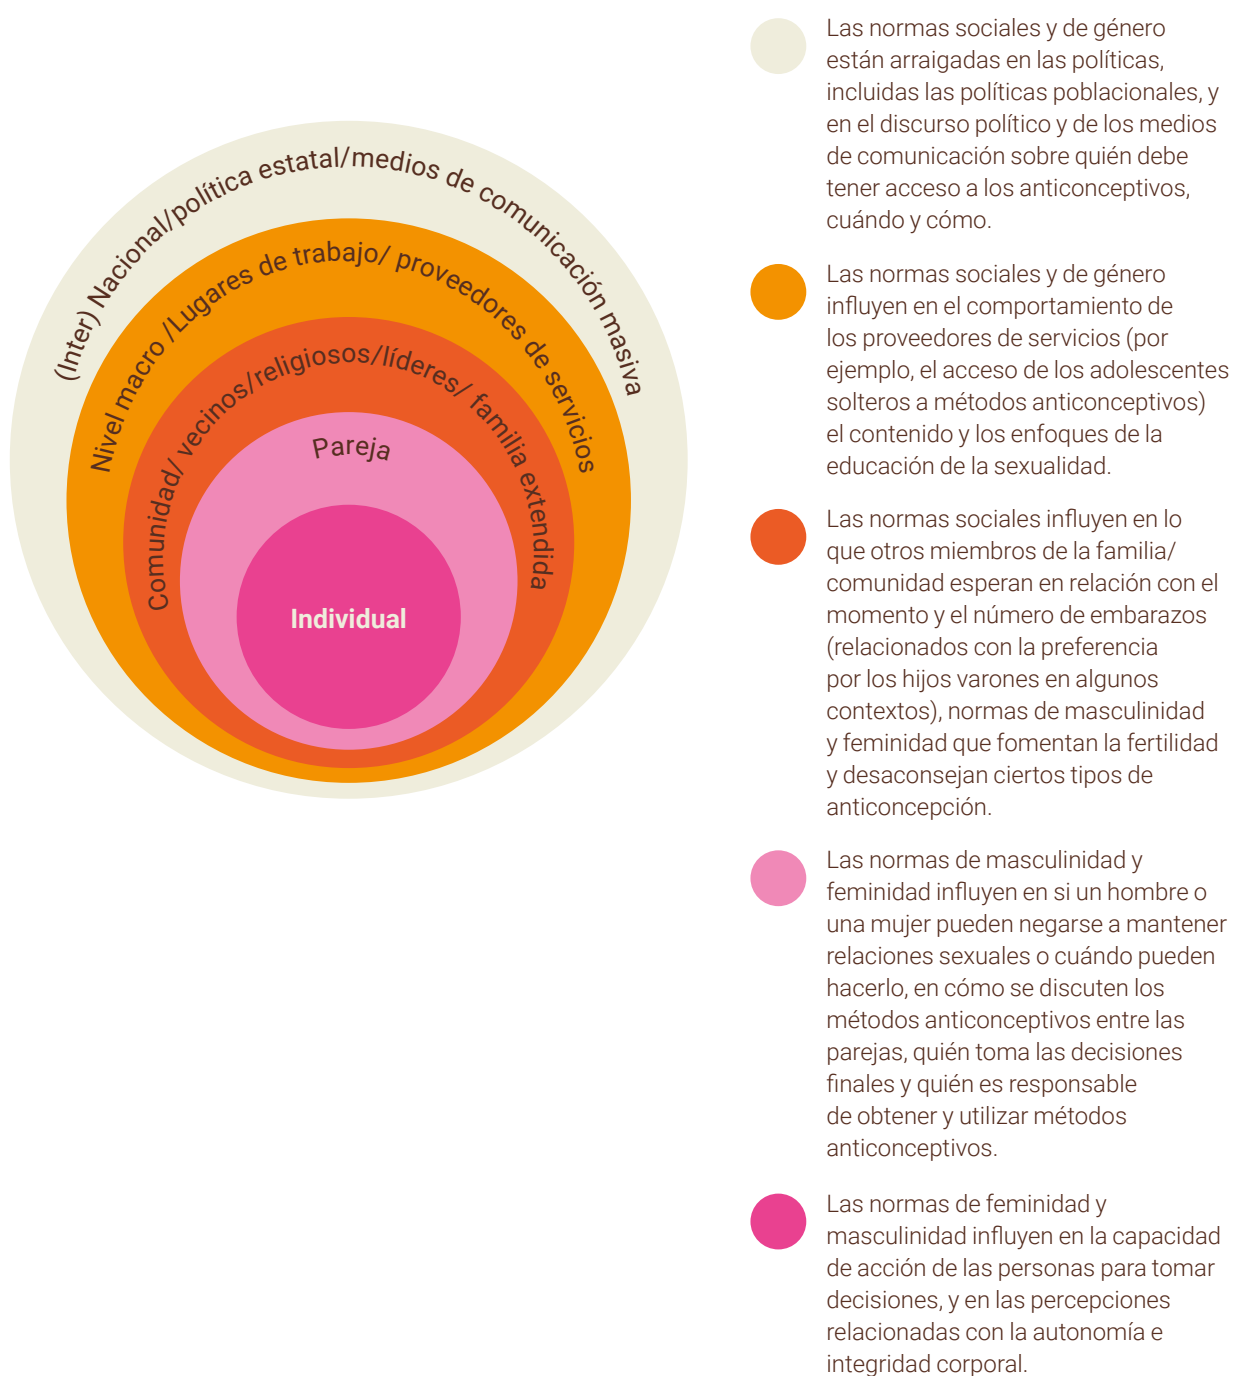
(Inter) Nacional/política estatal/medios de comunicación masiva

Nivel macro /Lugares de trabajo/ proveedores de servicios

Comunidad/ vecinos/religiosos/líderes/ familia extendida

Pareja

Individual

Las normas sociales y de género están arraigadas en las políticas, incluidas las políticas poblacionales, y en el discurso político y de los medios de comunicación sobre quién debe tener acceso a los anticonceptivos, cuándo y cómo.

Las normas sociales y de género influyen en el comportamiento de los proveedores de servicios (por ejemplo, el acceso de los adolescentes solteros a métodos anticonceptivos) el contenido y los enfoques de la educación de la sexualidad.

Las normas sociales influyen en lo que otros miembros de la familia/ comunidad esperan en relación con el momento y el número de embarazos (relacionados con la preferencia por los hijos varones en algunos contextos), normas de masculinidad y feminidad que fomentan la fertilidad y desaconsejan ciertos tipos de anticoncepción.

Las normas de masculinidad y feminidad influyen en si un hombre o una mujer pueden negarse a mantener relaciones sexuales o cuándo pueden hacerlo, en cómo se discuten los métodos anticonceptivos entre las parejas, quién toma las decisiones finales y quién es responsable de obtener y utilizar métodos anticonceptivos.

Las normas de feminidad y masculinidad influyen en la capacidad de acción de las personas para tomar decisiones, y en las percepciones relacionadas con la autonomía e integridad corporal.